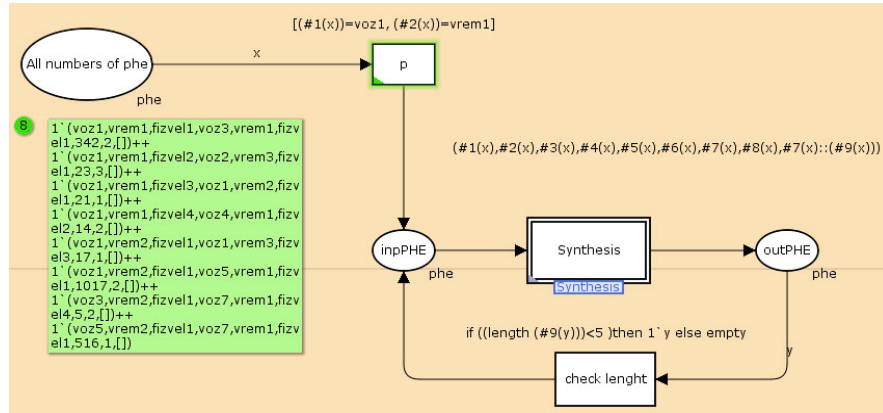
[(#1(x))=voz1, (#2(x))=vrem1]

All numbers of phe

x

p

phe

8

1`(voz1,vrem1,fizvel1,voz3,vrem1,fizvel1,342,2,[])++
1`(voz1,vrem1,fizvel2,voz2,vrem3,fizvel1,23,3,[])++
1`(voz1,vrem1,fizvel3,voz1,vrem2,fizvel1,21,1,[])++
1`(voz1,vrem1,fizvel4,voz4,vrem1,fizvel2,14,2,[])++
1`(voz1,vrem2,fizvel1,voz1,vrem3,fizvel3,17,1,[])++
1`(voz1,vrem2,fizvel1,voz5,vrem1,fizvel1,1017,2,[])++
1`(voz3,vrem2,fizvel1,voz7,vrem1,fizvel4,5,2,[])++
1`(voz5,vrem2,fizvel1,voz7,vrem1,fizvel1,516,1,[])

(#1(x),#2(x),#3(x),#4(x),#5(x),#6(x),#7(x),#8(x),#7(x)::(#9(x)))

inpPHE

phe

Synthesis

Synthesis

outPHE

phe

if ((length (#9(y)))<5 )then 1`y else empty

y

check lenght